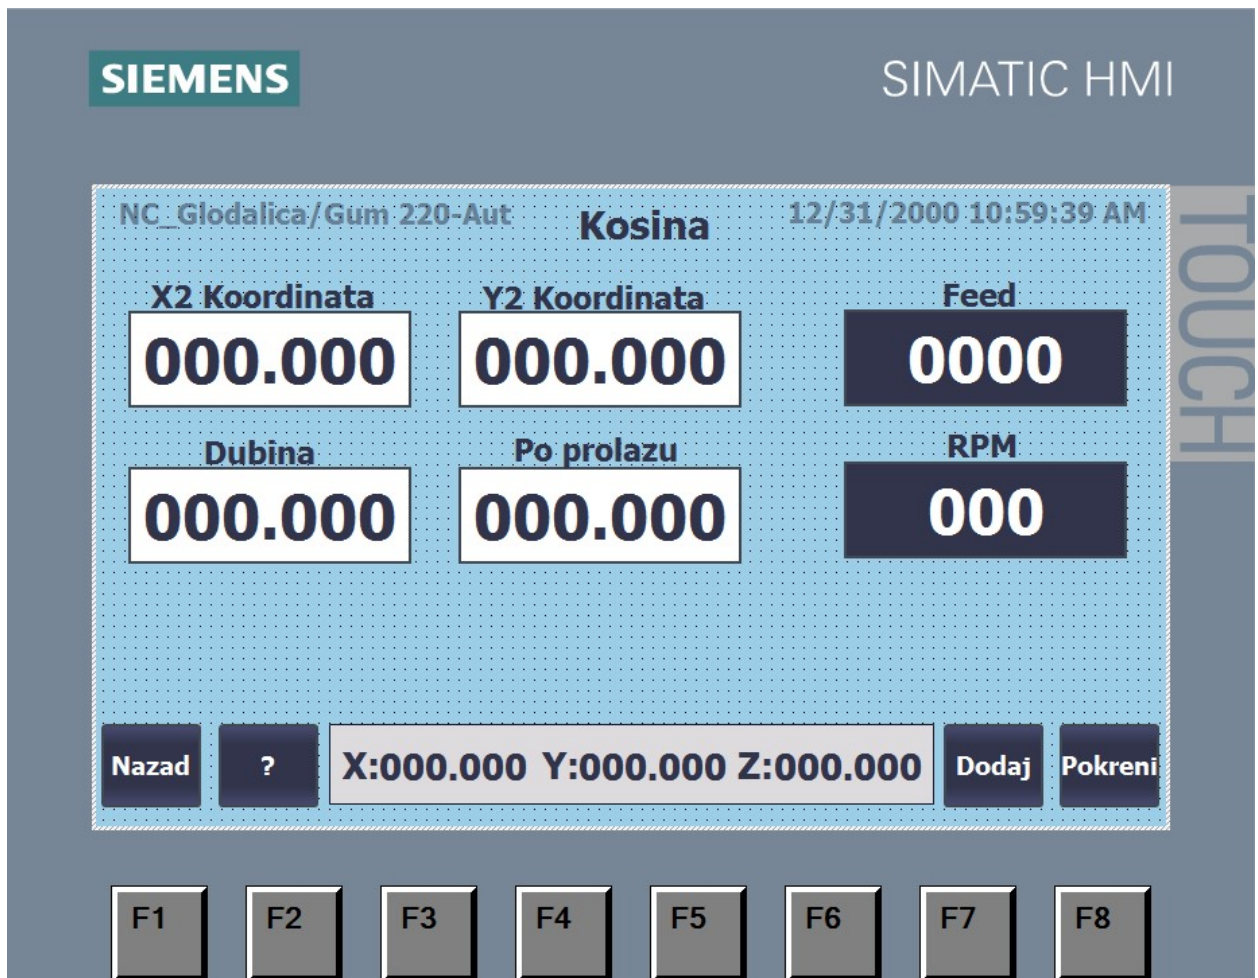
SIEMENS

SIMATIC HMI

TOUCH

NC_Glodalica/Gum 220-Aut

Kosina

12/31/2000 10:59:39 AM

X2 Koordinata
000.000

Y2 Koordinata
000.000

Feed
0000

Dubina
000.000

Po prolazu
000.000

RPM
000

Nazad

?

X:000.000 Y:000.000 Z:000.000

Dodaj

Pokreni

F1 F2 F3 F4 F5 F6 F7 F8